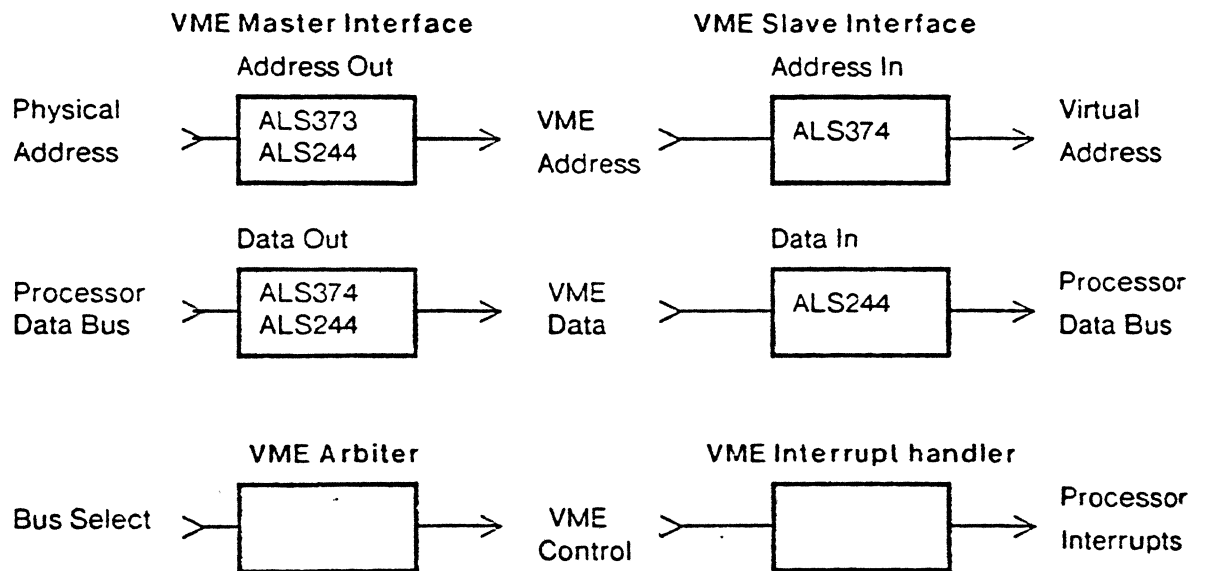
VME Master Interface

VME Slave Interface

Address Out

Address In

Physical Address

ALS373
ALS244

VME Address

ALS374

Virtual Address

Data Out

Data In

Processor Data Bus

ALS374
ALS244

VME Data

ALS244

Processor Data Bus

VME Arbiter

VME Interrupt handler

Bus Select

VME Control

Processor Interrupts